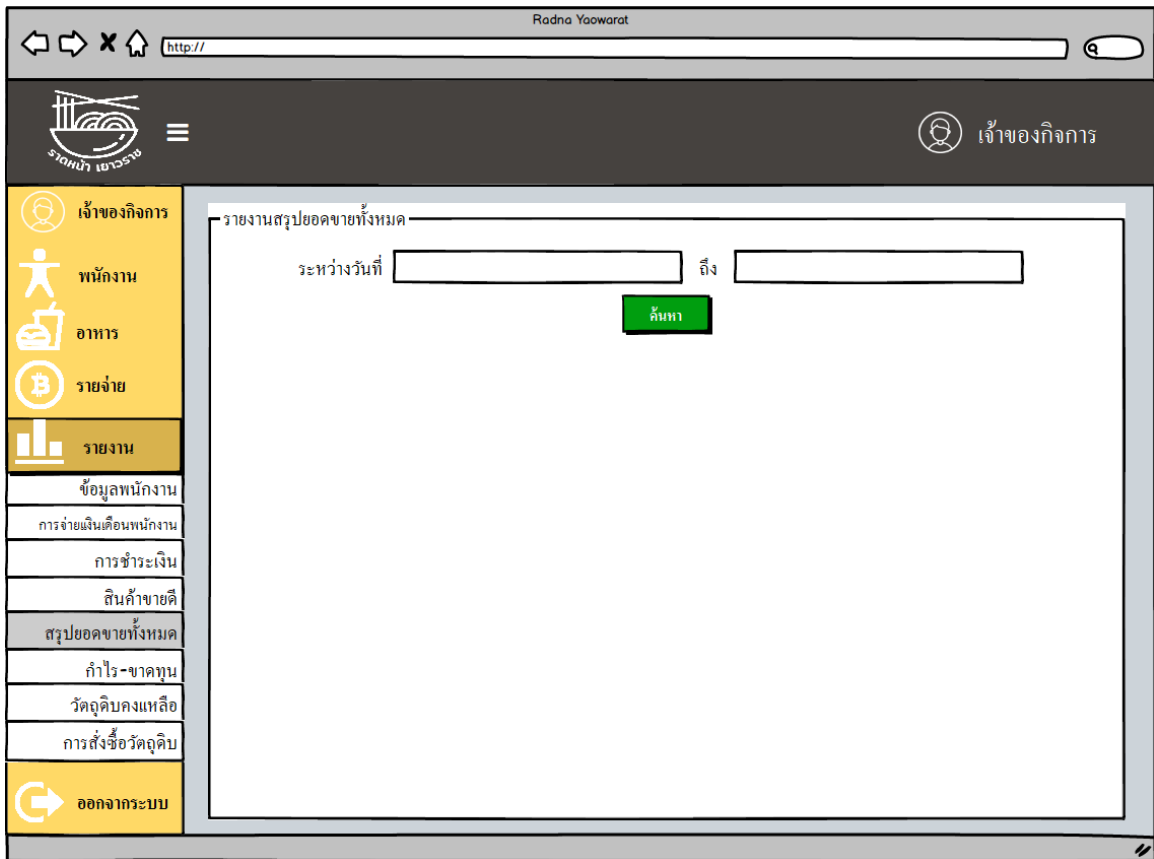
Radna Yaowarat

http://

ราดหน้า เยาวราช

เจ้าของกิจการ

เจ้าของกิจการ

พนักงาน

อาหาร

รายจ่าย

รายงาน

ข้อมูลพนักงาน

การจ่ายเงินเดือนพนักงาน

การชำระเงิน

สินค้าขายดี

สรุปยอดขายทั้งหมด

กำไร-ขาดทุน

วัตถุดิบคงเหลือ

การสั่งซื้อวัตถุดิบ

ออกจากระบบ

รายงานสรุปยอดขายทั้งหมด

ระหว่างวันที่

ถึง

ค้นหา